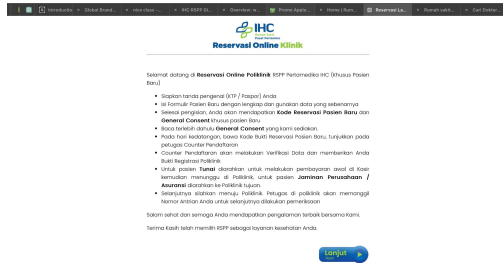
Introductio · Global Brand... · visa class · IHC RSPP St... · Overview: w... · Promo Apple... · Home | Rum... · Reservasi La... · Rumah sakit... · Cari Dokter

IHC
Pusat Kesehatan
Pusat Pertamina

Reservasi Online Klinik

Selamat datang di **Reservasi Online Poliklinik** RSPP Pertamedika IHC (khusus Pasien Baru)

- Siapkan tanda pengenal (KTP / Paspor) Anda
- Isi Formulir Pasien Baru dengan lengkap dan gunakan data yang sebenarnya
- Seusai pengisian, Anda akan mendapatkan **Kode Reservasi Pasien Baru** dan **General Consent** khusus pasien Baru
- Baca terlebih dahulu **General Consent** yang kami sediakan.
- Pada hari kedatangan, bawa Kode Bukti Reservasi Pasien Baru, tunjukkan pada petugas Counter Pendaftaran
- Counter Pendaftaran akan melakukan Verifikasi Data dan memberikan Anda Bukti Registrasi Poliklinik
- Untuk pasien **Tunai** diarahkan untuk melakukan pembayaran awal di Kasir kemudian menunggu di Poliklinik, untuk pasien **Jaminan Perusahaan / Asuransi** diarahkan ke Poliklinik tujuan.
- Selanjutnya silahkan menuju Poliklinik. Petugas di poliklinik akan memanggil Nomor Antrian Anda untuk selanjutnya dilakukan pemeriksaan

Salam sehat dan semoga Anda mendapatkan pengalaman terbaik bersama Kami.

Terima Kasih telah memilih RSPP sebagai layanan kesehatan Anda.

Lanjut
Next